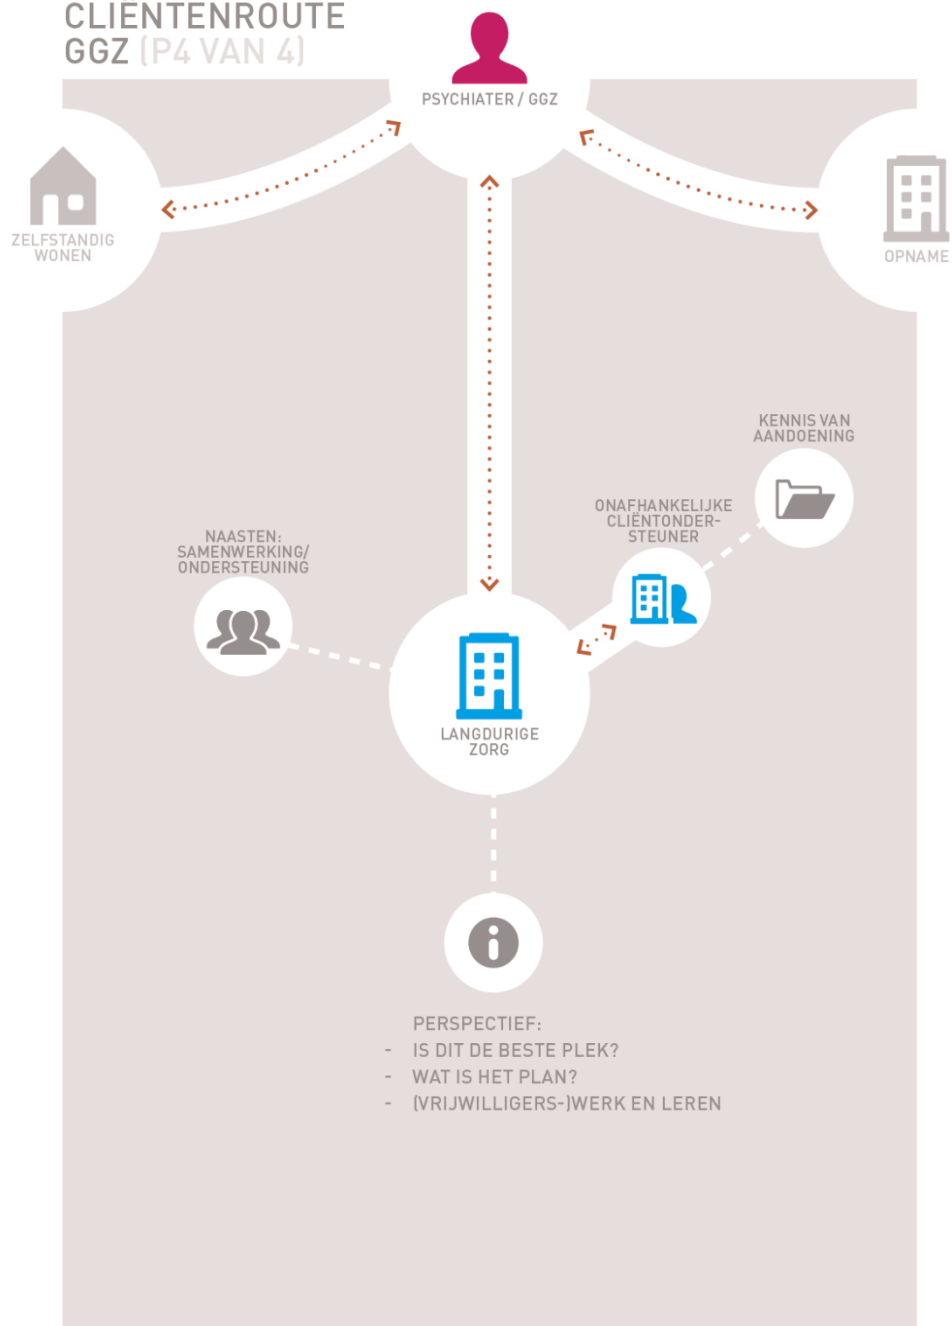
CLIENTENROUTE GGZ (P4 VAN 4)

PSYCHIATER / GGZ

ZELFSTANDIG WONEN

OPNAME

KENNIS VAN AANDOENING

ONAFHANKELIJKE CLIËNTONDERSTEUNER

NAASTEN: SAMENWERKING/ ONDERSTEUNING

LANGDURIGE ZORG

PERSPECTIEF:
- IS DIT DE BESTE PLEK?
- WAT IS HET PLAN?
- (VRIJWILLIGERS-)WERK EN LEREN